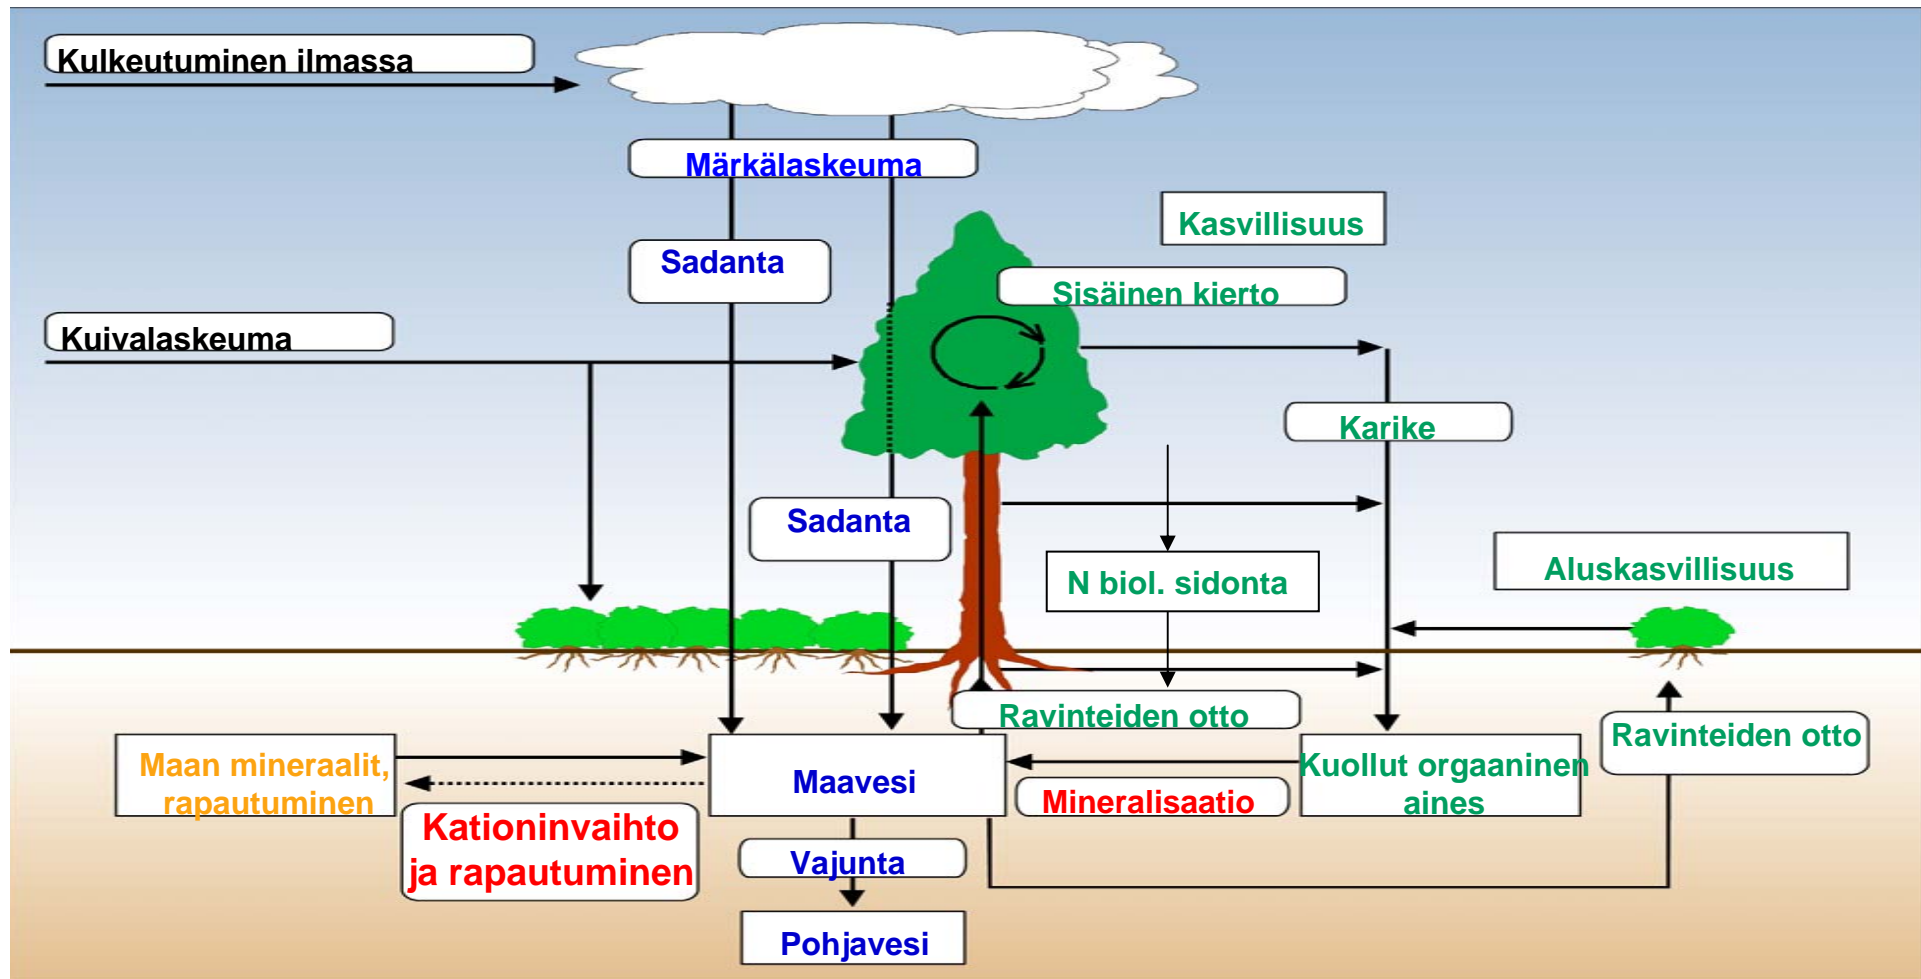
Kulkeutuminen ilmassa

Märkälaskeuma

Kasvillisuus

Sadanta

Sisäinen kierto

Kuivalaskeuma

Karike

Sadanta

N biol. sidonta

Aluskasvillisuus

Ravinteiden otto

Ravinteiden otto

Maan mineraalit, rapautuminen

Maavesi

Kuollut orgaaninen aines

Mineralisaatio

Kationinvaihto ja rapautuminen

Vajunta

Pohjavesi